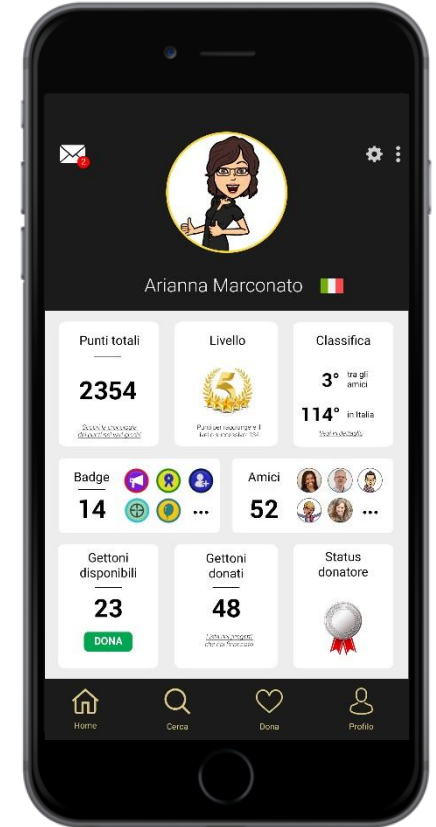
Arianna Marconato

Punti totali

2354

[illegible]

Livello

5

Punti per raggiungere il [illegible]

Classifica

3° tra gli amici

114° in Italia

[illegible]

Badge

14

...

Amici

52

...

Gettoni disponibili

23

DONA

Gettoni donati

48

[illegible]

Status donatore

Home

Cerca

Dona

Profilo